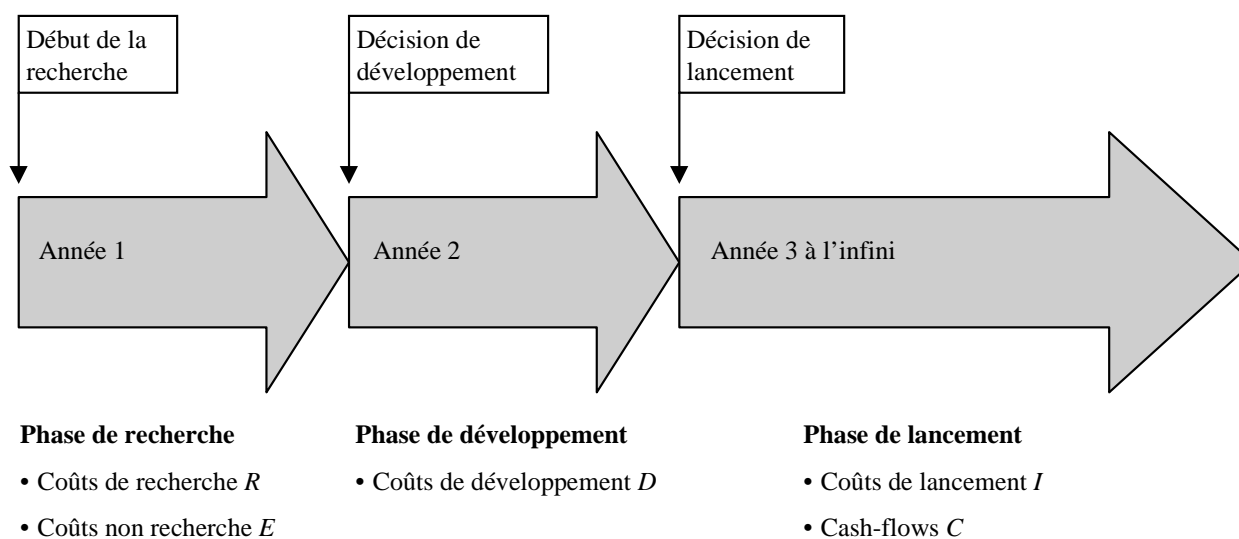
Début de la recherche

Décision de développement

Décision de lancement

Année 1

Année 2

Année 3 à l'infini

**Phase de recherche**

• Coûts de recherche $R$

• Coûts non recherche $E$

**Phase de développement**

• Coûts de développement $D$

**Phase de lancement**

• Coûts de lancement $I$

• Cash-flows $C$